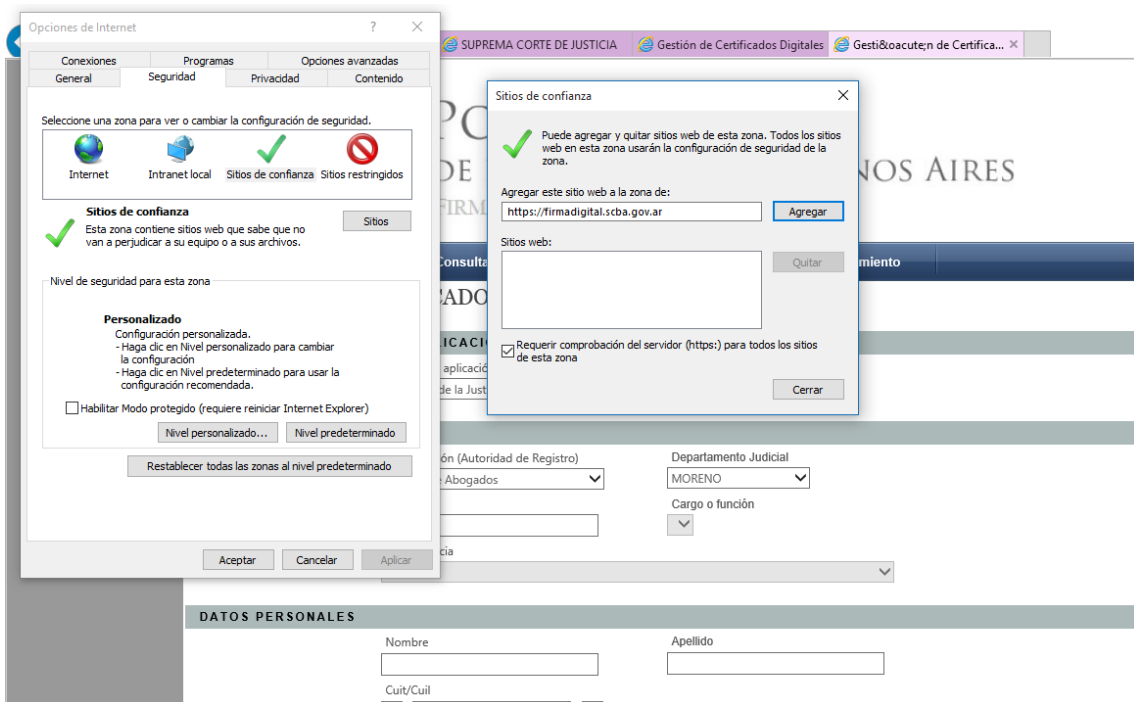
SUPREMA CORTE DE JUSTICIA
Gestión de Certificados Digitales
Gesti&oacute;n de Certifica... ×

Opciones de Internet
?
×
Conexiones
Programas
Opciones avanzadas
General
Seguridad
Privacidad
Contenido

Seleccione una zona para ver o cambiar la configuración de seguridad.
Internet
Intranet local
Sitios de confianza
Sitios restringidos

Sitios de confianza
Esta zona contiene sitios web que sabe que no van a perjudicar a su equipo o a sus archivos.
Sitios

Nivel de seguridad para esta zona
Personalizado
Configuración personalizada.
- Haga clic en Nivel personalizado para cambiar la configuración
- Haga clic en Nivel predeterminado para usar la configuración recomendada.
Habilitar Modo protegido (requiere reiniciar Internet Explorer)
Nivel personalizado...
Nivel predeterminado
Restablecer todas las zonas al nivel predeterminado
Aceptar
Cancelar
Aplicar

Sitios de confianza
×
Puede agregar y quitar sitios web de esta zona. Todos los sitios web en esta zona usarán la configuración de seguridad de la zona.
Agregar este sitio web a la zona de:
https://firmadigital.scba.gov.ar
Agregar
Sitios web:
Quitar
Requerir comprobación del servidor (https:) para todos los sitios de esta zona
Cerrar

PO
DE
NOS AIRES
FIRM
Consulta
imiento
ADO
ICACIO
aplicació
de la Just
ón (Autoridad de Registro)
Abogados
Departamento Judicial
MORENO
Cargo o función
cia
DATOS PERSONALES
Nombre
Apellido
Cuit/Cuil